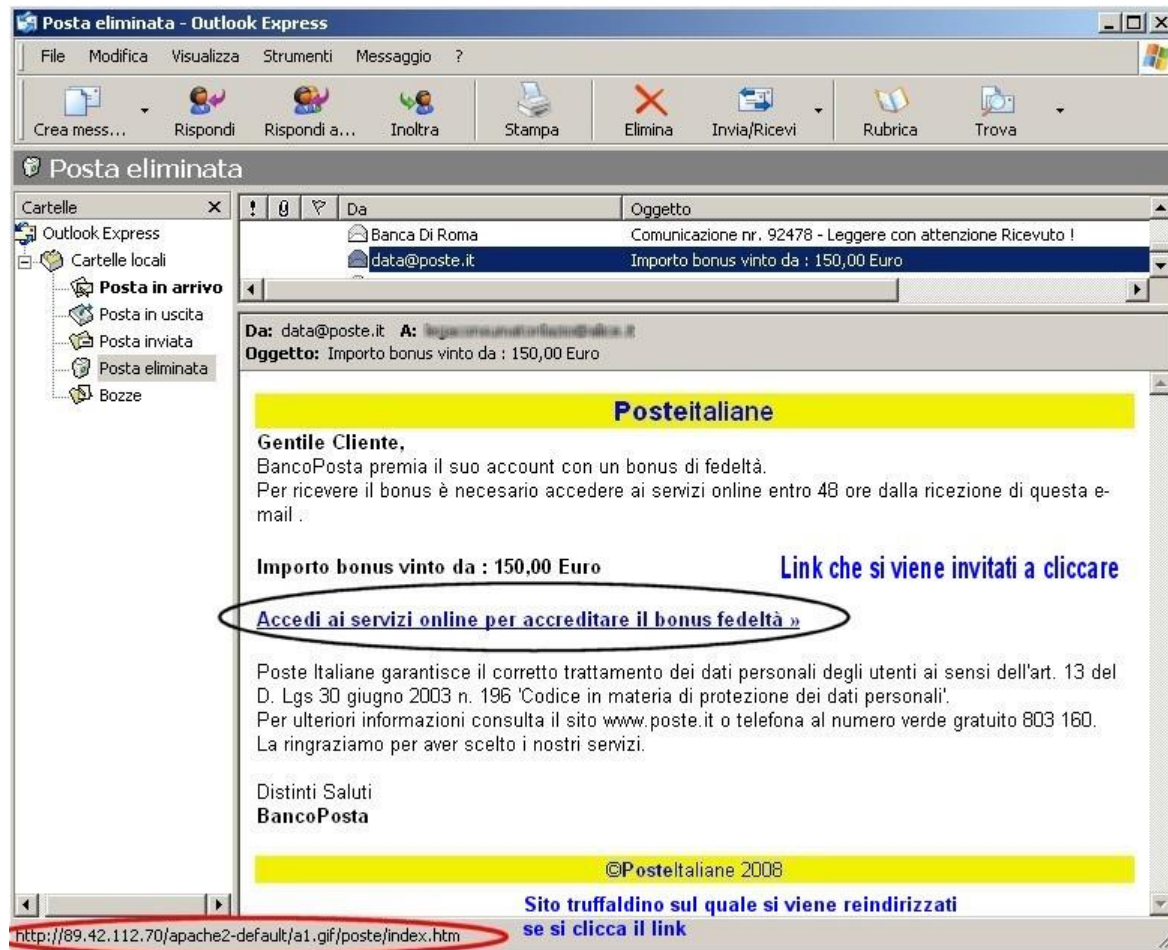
Posta eliminata - Outlook Express

File Modifica Visualizza Strumenti Messaggio ?

Crea mess... Rispondi Rispondi a... Inoltra Stampa Elimina Invia/Ricevi Rubrica Trova

Posta eliminata

Cartelle ×
Outlook Express
Cartelle locali
Posta in arrivo
Posta in uscita
Posta inviata
Posta eliminata
Bozze

| ! | 0 | ▽ | Da | Oggetto |
|---|---|---|---|---|
| | | | Banca Di Roma | Comunicazione nr. 92478 - Leggere con attenzione Ricevuto ! |
| | | | data@poste.it | Importo bonus vinto da : 150,00 Euro |

Da: data@poste.it A: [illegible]
Oggetto: Importo bonus vinto da : 150,00 Euro

PosteItaliane

Gentile Cliente,
BancoPosta premia il suo account con un bonus di fedeltà.
Per ricevere il bonus è necesario accedere ai servizi online entro 48 ore dalla ricezione di questa e-mail .

Importo bonus vinto da : 150,00 Euro

Link che si viene invitati a cliccare

Accedi ai servizi online per accreditare il bonus fedeltà »

Poste Italiane garantisce il corretto trattamento dei dati personali degli utenti ai sensi dell'art. 13 del D. Lgs 30 giugno 2003 n. 196 'Codice in materia di protezione dei dati personali'.
Per ulteriori informazioni consulta il sito www.poste.it o telefona al numero verde gratuito 803 160.
La ringraziamo per aver scelto i nostri servizi.

Distinti Saluti
BancoPosta

©PosteItaliane 2008

http://89.42.112.70/apache2-default/a1.gif/poste/index.htm

Sito truffaldino sul quale si viene reindirizzati se si clicca il link